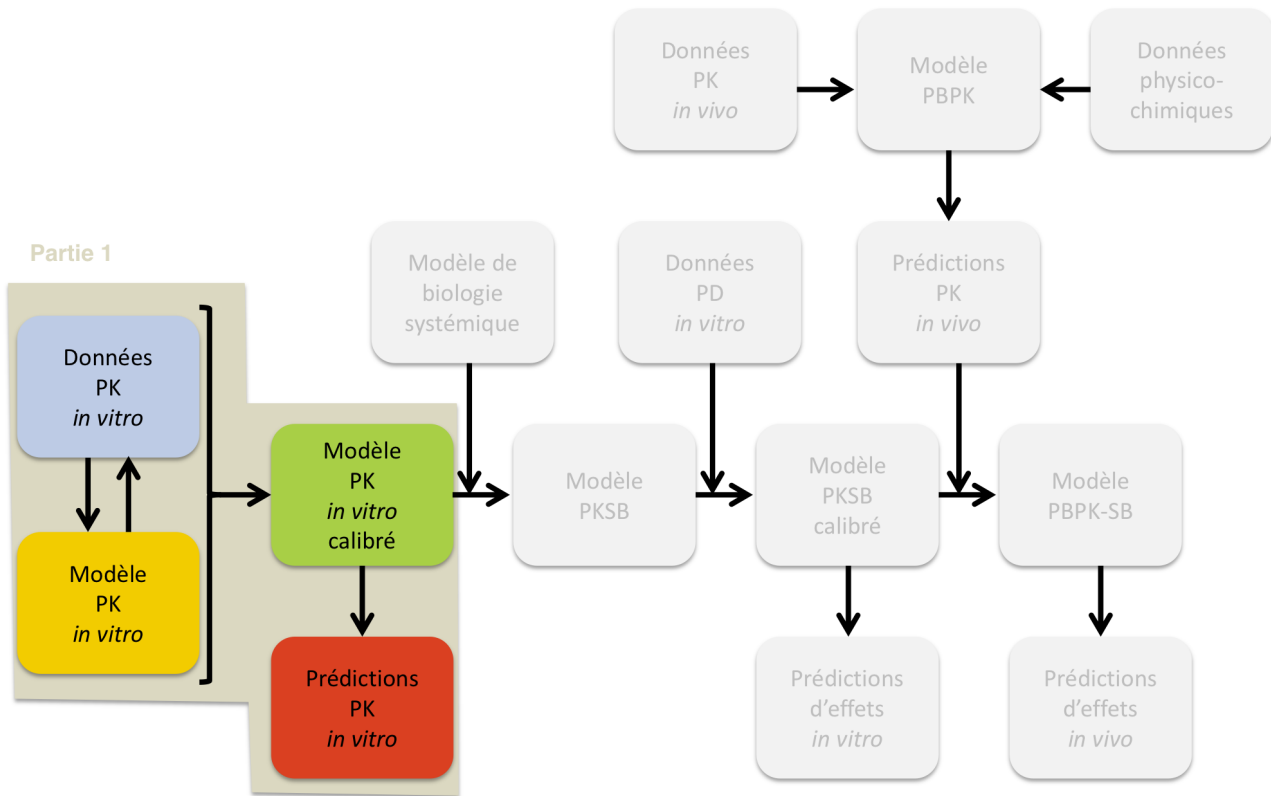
Données PK *in vivo*

Modèle PBPK

Données physico-chimiques

Partie 1

Modèle de biologie systémique

Données PD *in vitro*

Prédictions PK *in vivo*

Données PK *in vitro*

Modèle PK *in vitro*

Modèle PK *in vitro* calibré

Prédictions PK *in vitro*

Modèle PKSB

Modèle PKSB calibré

Modèle PBPK-SB

Prédictions d'effets *in vitro*

Prédictions d'effets *in vivo*